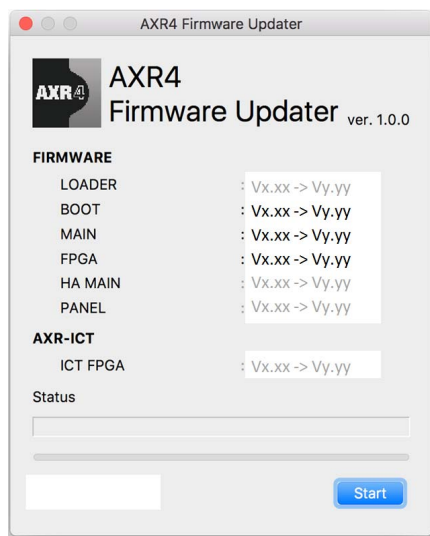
AXR4 Firmware Updater

AXR4

AXR4
Firmware Updater ver. 1.0.0

FIRMWARE

| | |
|---|---|
| LOADER | : Vx.xx -> Vy.yy |
| BOOT | : Vx.xx -> Vy.yy |
| MAIN | : Vx.xx -> Vy.yy |
| FPGA | : Vx.xx -> Vy.yy |
| HA MAIN | : Vx.xx -> Vy.yy |
| PANEL | : Vx.xx -> Vy.yy |

AXR-ICT

| | |
|---|---|
| ICT FPGA | : Vx.xx -> Vy.yy |

Status

Start